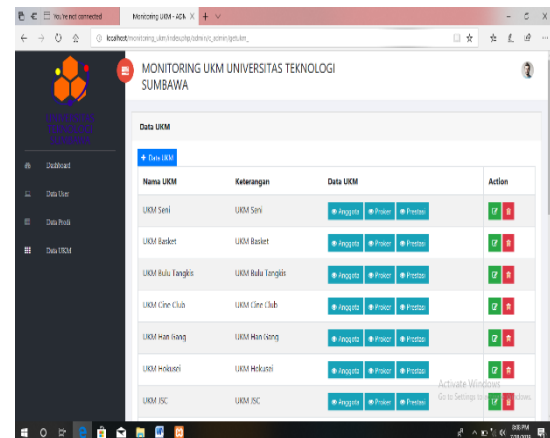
You're not connected
Monitoring UKM - ADM ×
localhost/monitoring_ukm/index.php/admin/c_admin/getukm_

UNIVERSITAS TEKNOLOGI SUMBAWA

MONITORING UKM UNIVERSITAS TEKNOLOGI SUMBAWA

Dashboard
Data User
Data Prodi
Data UKM

Data UKM

+ Data UKM

| Nama UKM | Keterangan | Data UKM | Action |
|---|---|---|---|
| UKM Seni | UKM Seni | Anggota Proker Prestasi | |
| UKM Basket | UKM Basket | Anggota Proker Prestasi | |
| UKM Bulu Tangkis | UKM Bulu Tangkis | Anggota Proker Prestasi | |
| UKM Cine Club | UKM Cine Club | Anggota Proker Prestasi | |
| UKM Han Bang | UKM Han Bang | Anggota Proker Prestasi | |
| UKM Hokusei | UKM Hokusei | Anggota Proker Prestasi | |
| UKM JSC | UKM JSC | Anggota Proker Prestasi | |

Activate Windows
Go to Settings to activate Windows.

8:08 PM
7/28/2018